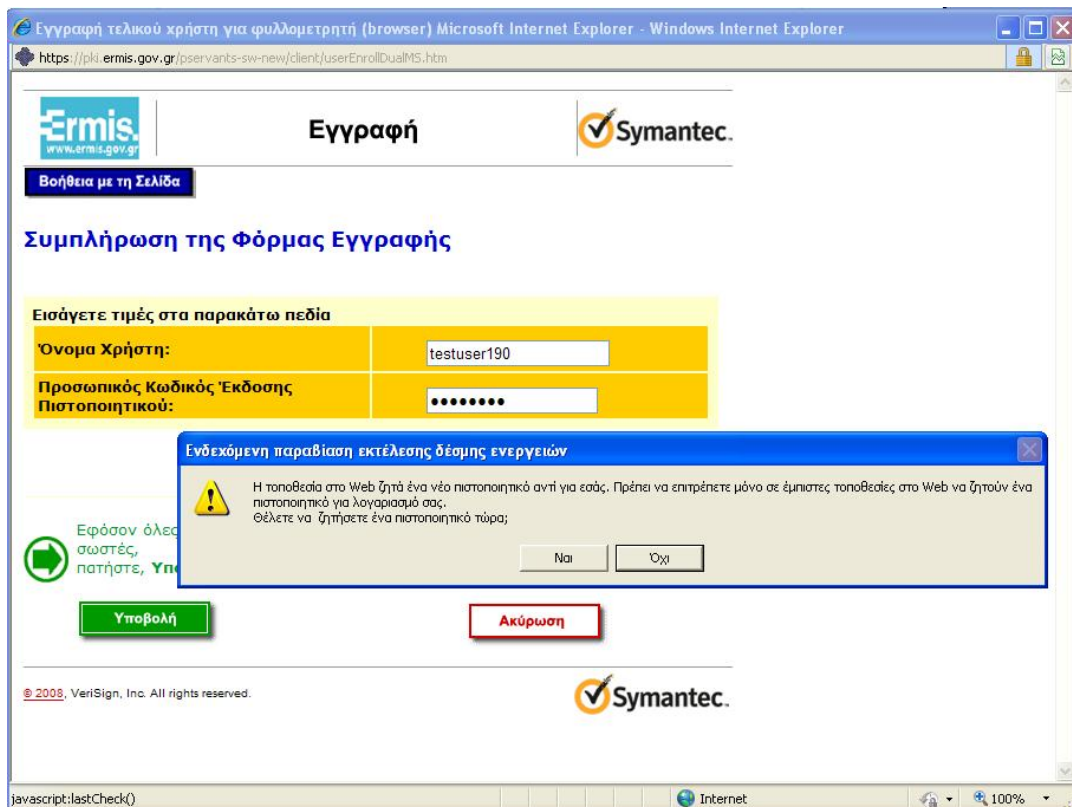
Εγγραφή τελικού χρήστη για φυλλομετρητή (browser) Microsoft Internet Explorer - Windows Internet Explorer

https://pki.ermis.gov.gr/pservants-sw-new/client/userEnrollDualMS.htm

Ermis
www.ermis.gov.gr

Εγγραφή

Symantec.

Βοήθεια με τη Σελίδα

Συμπλήρωση της Φόρμας Εγγραφής

Εισάγετε τιμές στα παρακάτω πεδία

| | |
|---|---|
| Όνομα Χρήστη: | testuser190 |
| Προσωπικός Κωδικός Έκδοσης Πιστοποιητικού: | •••••••• |

Ενδεχόμενη παραβίαση εκτέλεσης δέσμης ενεργειών

Η τοποθεσία στο Web ζητά ένα νέο πιστοποιητικό αντί για εσάς. Πρέπει να επιτρέπετε μόνο σε έμπιστες τοποθεσίες στο Web να ζητούν ένα πιστοποιητικό για λογαριασμό σας.
Θέλετε να ζητήσετε ένα πιστοποιητικό τώρα;

Ναι Όχι

Εφόσον όλες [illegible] σωστές, πατήστε, Υπο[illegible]

Υποβολή

Ακύρωση

© 2008, VeriSign, Inc. All rights reserved.

Symantec.

javascript:lastCheck()

Internet

100%